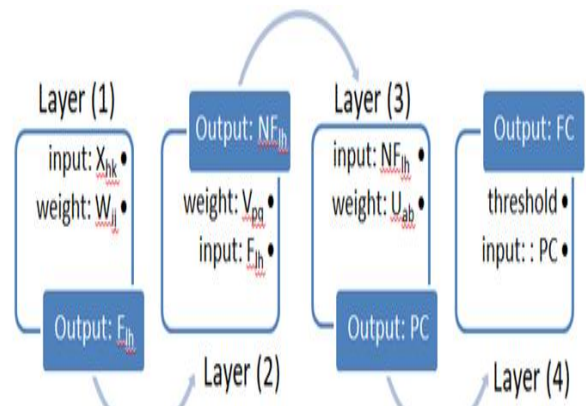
Layer (1)

input: $X_{hk}$

weight: $W_{ij}$

Output: $F_{lh}$

Output: $NF_{lh}$

weight: $V_{pq}$

input: $F_{lh}$

Layer (2)

Layer (3)

input: $NF_{lh}$

weight: $U_{ab}$

Output: PC

Output: FC

threshold

input: : PC

Layer (4)